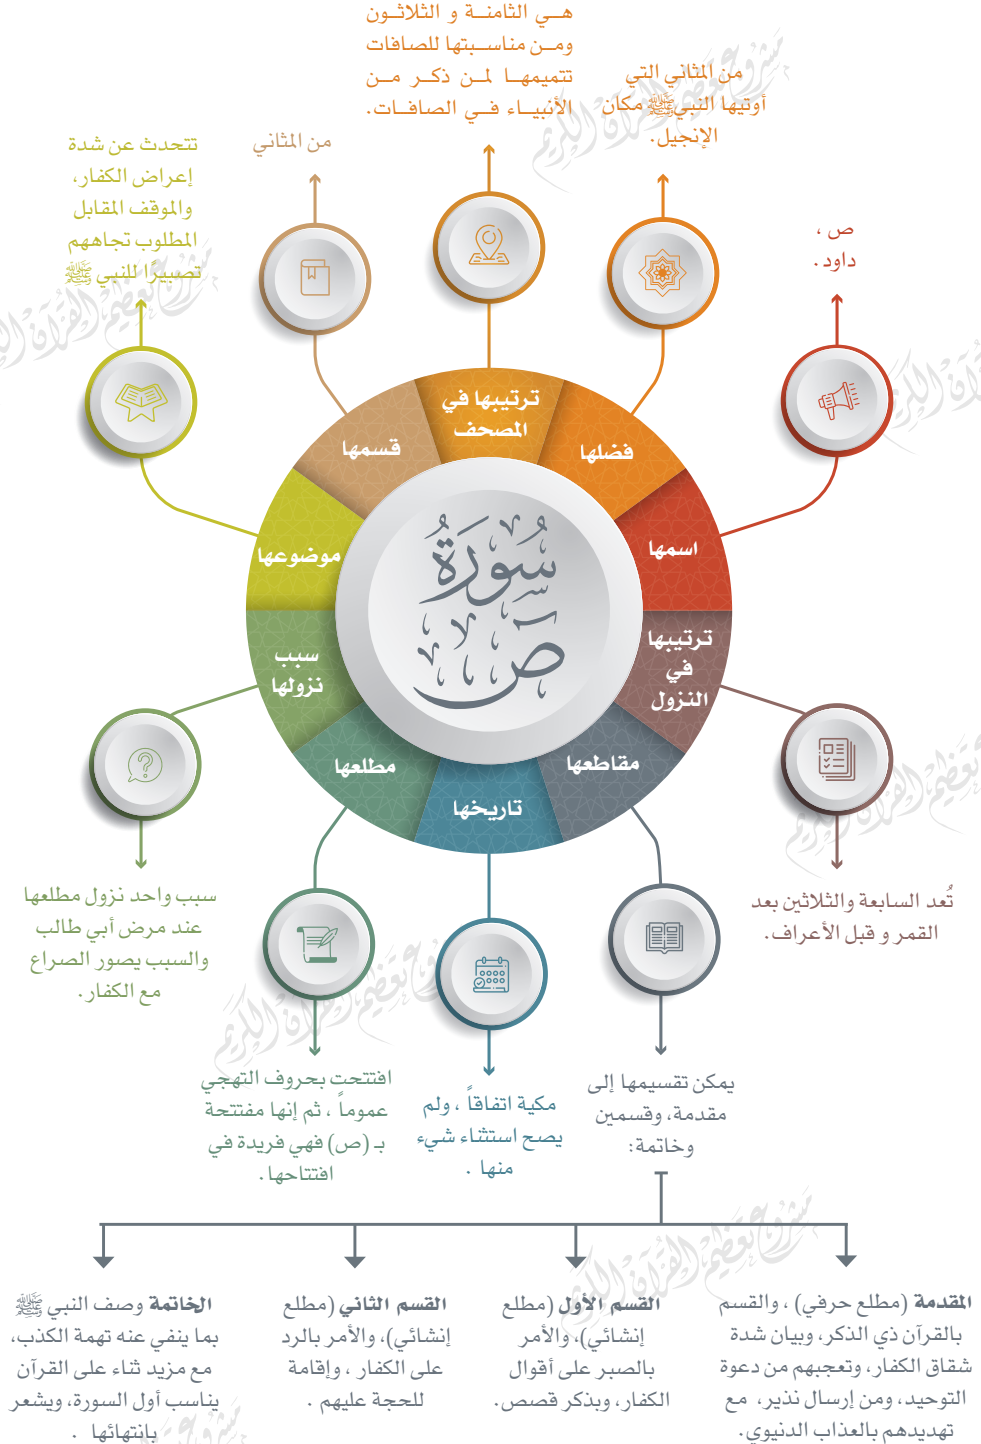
سُورَةُ ص

اسمها
ص ، داود .

فضلها
من المثاني التي أوتيها النبي ﷺ مكان الإنجيل.

ترتيبها في المصحف
هي الثامنة و الثلاثون ومن مناسبتها للصافات تتميمها لما ذكر من الأنبياء في الصافات.

قسمها
من المثاني

موضوعها
تتحدث عن شدة إعراض الكفار، والموقف المطلوب تجاههم تصبيرًا للنبي ﷺ

سبب نزولها
سبب واحد نزول مطلعها عند مرض أبي طالب والسبب يصور الصراع مع الكفار.

مطلعها
افتتحت بحروف التهجي عموماً ، ثم إنها مفتتحة بـ (ص) فهي فريدة في افتتاحها .

تاريخها
مكية اتفاقاً ، ولم يصح استثناء شيء منها .

مقاطعها
يمكن تقسيمها إلى مقدمة، وقسمين وخاتمة:

ترتيبها في النزول
تُعد السابعة والثلاثين بعد القمر و قبل الأعراف.

المقدمة (مطلع حرفي) ، والقسم بالقرآن ذي الذكر، وبيان شدة شقاق الكفار، وتعجبهم من دعوة التوحيد، ومن إرسال نذير، مع تهديدهم بالعذاب الدنيوي.

القسم الأول (مطلع إنشائي)، والأمر بالصبر على أقوال الكفار، وبذكر قصص.

القسم الثاني (مطلع إنشائي)، والأمر بالرد على الكفار ، وإقامة للحجة عليهم .

الخاتمة وصف النبي ﷺ بما ينفي عنه تهمة الكذب، مع مزيد ثناء على القرآن يناسب أول السورة، ويشعر بانتهائها .